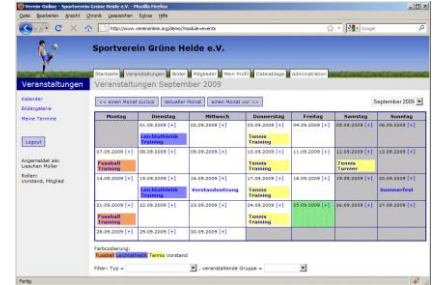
Verein Online - Sportverein Grüne Heide e.V. - Mozilla Firefox
Datei Bearbeiten Ansicht Chronik Lesezeichen Extras Hilfe
http://www.vereinonline.org/demo/?module=events
Google

Sportverein Grüne Heide e.V.

Startseite Veranstaltungen Bilder Mitglieder Mein Profil Datenablage Administration

Veranstaltungen
Veranstaltungen September 2009

Kalender
Bildergalerie
Meine Termine

Logout

Angemeldet als: Lieschen Müller
Rollen: Vorstand, Mitglied

<< einen Monat zurück | aktueller Monat | einen Monat vor >>
September 2009

| Montag | Dienstag | Mittwoch | Donnerstag | Freitag | Samstag | Sonntag |
|---|---|---|---|---|---|---|
| | 01.09.2009 [+] Leichtathletik Training | 02.09.2009 [+] | 03.09.2009 [+] Tennis Training | 04.09.2009 [+] | 05.09.2009 [+] | 06.09.2009 [+] |
| 07.09.2009 [+] Fussball Training | 08.09.2009 [+] | 09.09.2009 [+] | 10.09.2009 [+] Tennis Training | 11.09.2009 [+] | 12.09.2009 [+] Tennis Turnier | 13.09.2009 [+] |
| 14.09.2009 [+] | 15.09.2009 [+] Leichtathletik Training | 16.09.2009 [+] Vorstandssitzung | 17.09.2009 [+] Tennis Training | 18.09.2009 [+] | 19.09.2009 [+] | 20.09.2009 [+] Sommerfest |
| 21.09.2009 [+] Fussball Training | 22.09.2009 [+] | 23.09.2009 [+] | 24.09.2009 [+] Tennis Training | 25.09.2009 [+] | 26.09.2009 [+] | 27.09.2009 [+] |
| 28.09.2009 [+] | 29.09.2009 [+] | 30.09.2009 [+] | | | | |

Farbcodierung:
Fussball Leichtathletik Tennis Vorstand

Filter: Typ = , veranstaltende Gruppe =

Fertig